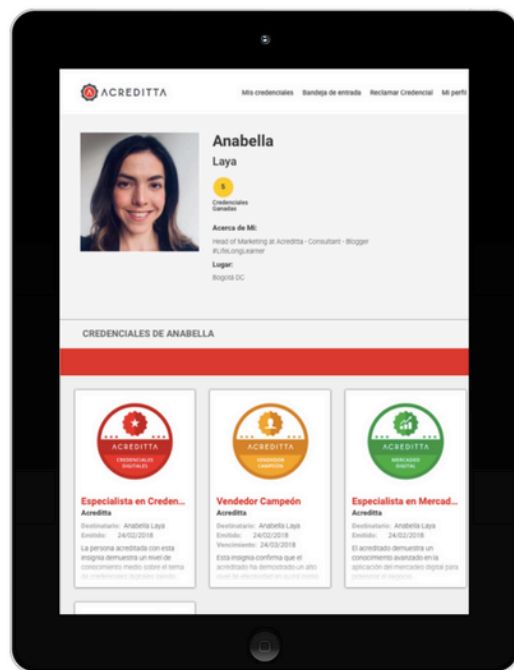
ACREDITTA

Mis credenciales Bandeja de entrada Reclamar Credencial Mi perfi

Anabella

Laya

5

Credenciales Ganadas

Acerca de Mí:

Head of Marketing at Acreditta - Consultant - Blogger #LifeLongLearner

Lugar:

Bogotá DC

CREDENCIALES DE ANABELLA

ACREDITTA
CREDENCIALES DIGITALES

Especialista en Creden...
Acreditta
Destinatario: Anabella Laya
Emitido: 24/02/2018
La persona acreditada con esta insignia demuestra un nivel de conocimiento medio sobre el tema de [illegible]

ACREDITTA
VENDEDOR CAMPEÓN

Vendedor Campeón
Acreditta
Destinatario: Anabella Laya
Emitido: 24/02/2018
Vencimiento: 24/03/2018
Esta insignia confirma que el acreditado ha demostrado un alto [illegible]

ACREDITTA
MERCADEO DIGITAL

Especialista en Mercad...
Acreditta
Destinatario: Anabella Laya
Emitido: 24/02/2018
El acreditado demuestra un conocimiento avanzado en la aplicación del mercadeo digital para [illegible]